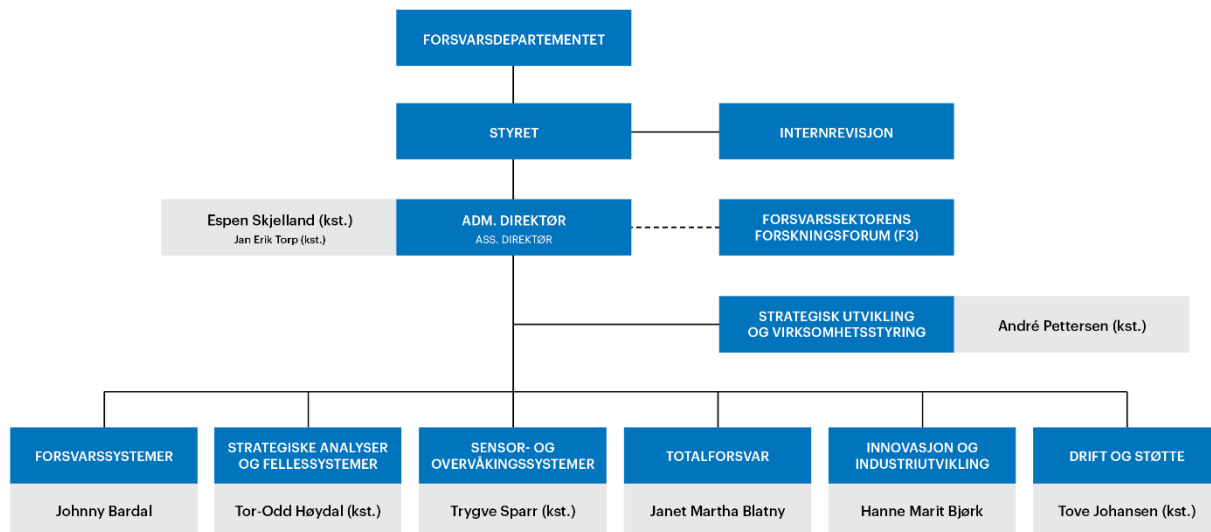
FORSVARSDEPARTEMENTET

STYRET

INTERNREVISJON

Espen Skjelland (kst.)
Jan Erik Torp (kst.)

ADM. DIREKTØR
ASS. DIREKTØR

FORSVARSSEKTORENS FORSKNINGSFORUM (F3)

STRATEGISK UTVIKLING OG VIRKSOMHETSSTYRING

André Pettersen (kst.)

FORSVARSSYSTEMER

Johnny Bardal

STRATEGISKE ANALYSER OG FELLESSYSTEMER

Tor-Odd Høydal (kst.)

SENSOR- OG OVERVÅKINGSSYSTEMER

Trygve Sparr (kst.)

TOTALFORSVAR

Janet Martha Blatny

INNOVASJON OG INDUSTRIUTVIKLING

Hanne Marit Bjørk

DRIFT OG STØTTE

Tove Johansen (kst.)